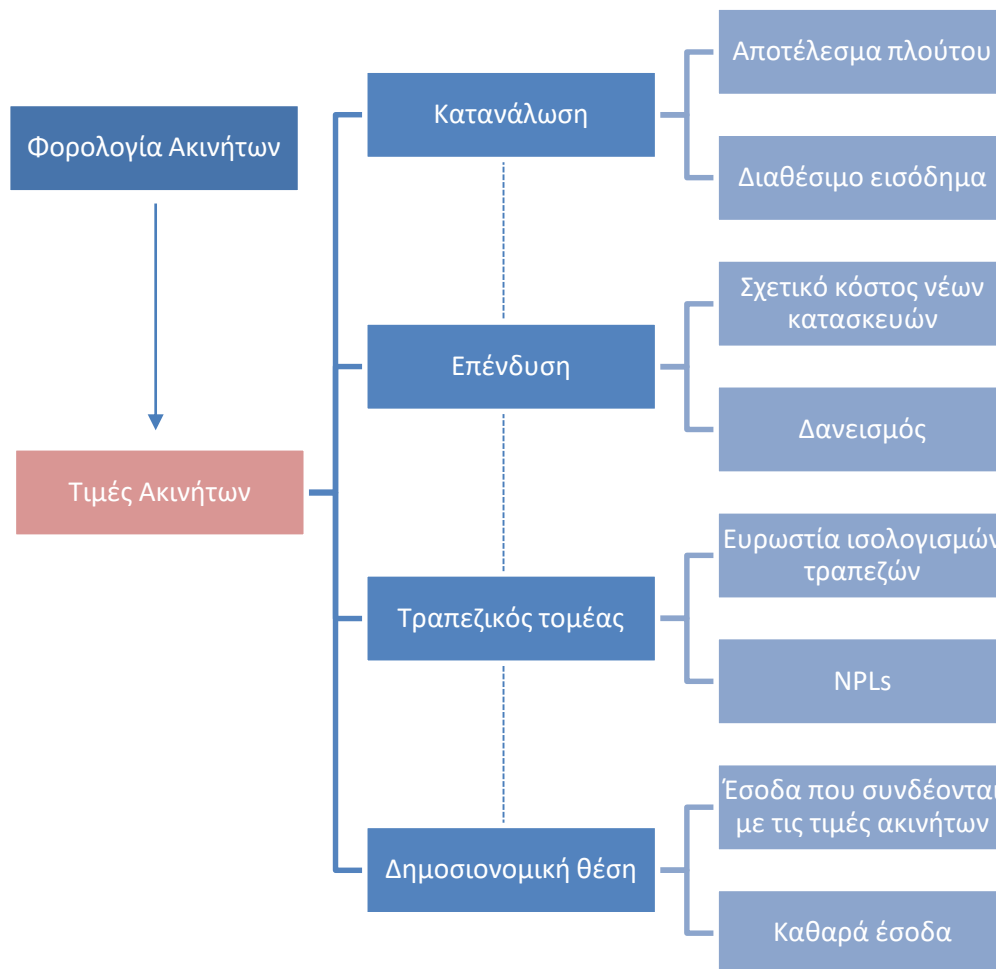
Φορολογία Ακινήτων

Τιμές Ακινήτων

Κατανάλωση

Αποτέλεσμα πλούτου

Διαθέσιμο εισόδημα

Επένδυση

Σχετικό κόστος νέων κατασκευών

Δανεισμός

Τραπεζικός τομέας

Ευρωστία ισολογισμώ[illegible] τραπεζών

NPLs

Δημοσιονομική θέση

Έσοδα που συνδέοντα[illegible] με τις τιμές ακινήτων

Καθαρά έσοδα